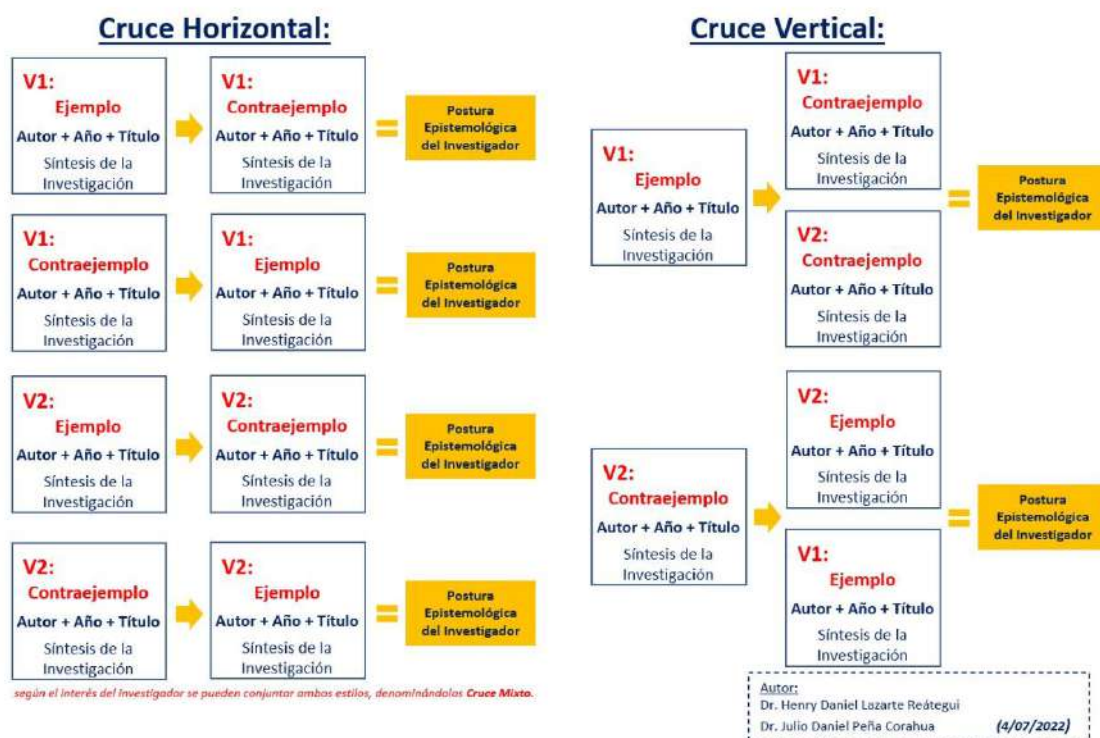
Cruce Horizontal:

V1:
Ejemplo
Autor + Año + Título
Síntesis de la Investigación

V1:
Contraejemplo
Autor + Año + Título
Síntesis de la Investigación

Postura Epistemológica del Investigador

V1:
Contraejemplo
Autor + Año + Título
Síntesis de la Investigación

V1:
Ejemplo
Autor + Año + Título
Síntesis de la Investigación

Postura Epistemológica del Investigador

V2:
Ejemplo
Autor + Año + Título
Síntesis de la Investigación

V2:
Contraejemplo
Autor + Año + Título
Síntesis de la Investigación

Postura Epistemológica del Investigador

V2:
Contraejemplo
Autor + Año + Título
Síntesis de la Investigación

V2:
Ejemplo
Autor + Año + Título
Síntesis de la Investigación

Postura Epistemológica del Investigador

según el interés del investigador se pueden conjuntar ambos estilos, denominándolas Cruce Mixto.

Cruce Vertical:

V1:
Ejemplo
Autor + Año + Título
Síntesis de la Investigación

V1:
Contraejemplo
Autor + Año + Título
Síntesis de la Investigación

V2:
Contraejemplo
Autor + Año + Título
Síntesis de la Investigación

Postura Epistemológica del Investigador

V2:
Contraejemplo
Autor + Año + Título
Síntesis de la Investigación

V2:
Ejemplo
Autor + Año + Título
Síntesis de la Investigación

V1:
Ejemplo
Autor + Año + Título
Síntesis de la Investigación

Postura Epistemológica del Investigador

Autor:
Dr. Henry Daniel Lozarte Reátegui
Dr. Julio Daniel Peña Corahua (4/07/2022)